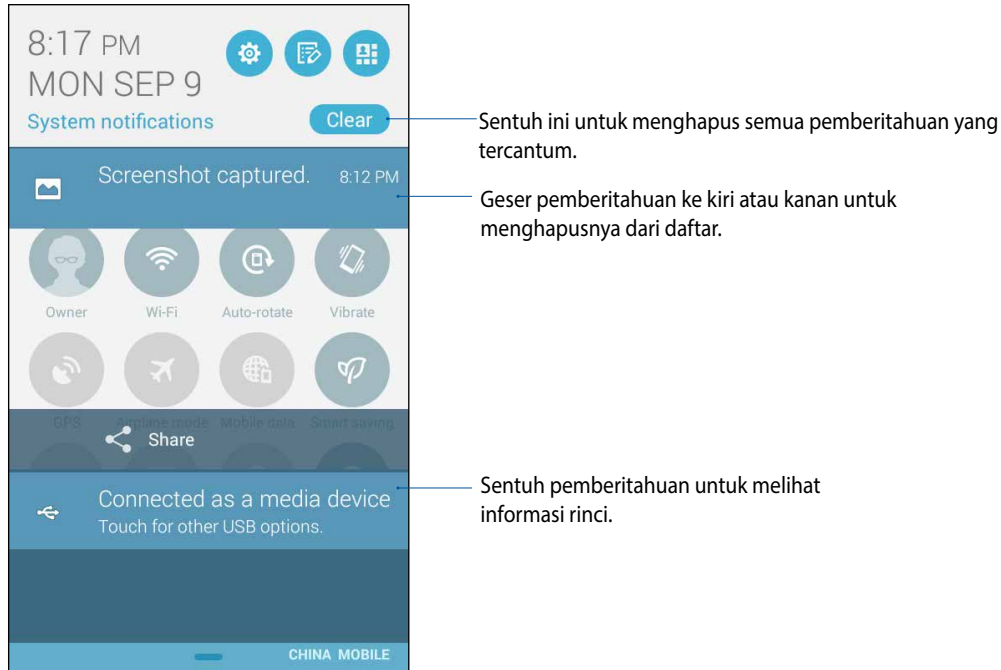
8:17 PM
MON SEP 9

System notifications

Clear

Sentuh ini untuk menghapus semua pemberitahuan yang tercantum.

Screenshot captured. 8:12 PM

Geser pemberitahuan ke kiri atau kanan untuk menghapusnya dari daftar.

Owner
Wi-Fi
Auto-rotate
Vibrate

GPS
Airplane mode
Mobile data
Smart saving

Share

Connected as a media device
Touch for other USB options.

Sentuh pemberitahuan untuk melihat informasi rinci.

CHINA MOBILE